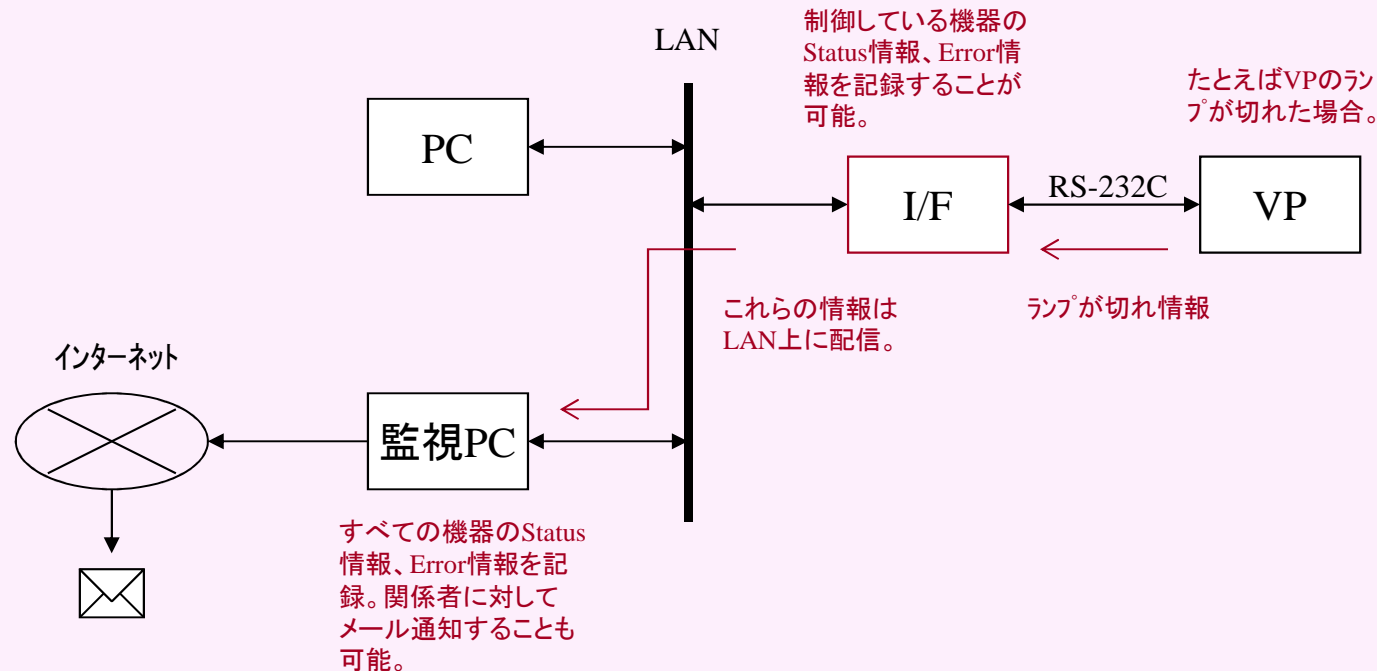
LAN

制御している機器のStatus情報、Error情報を記録することが可能。

たとえばVPのﾗﾝﾌﾟが切れた場合。

PC

I/F

RS-232C

VP

これらの情報はLAN上に配信。

ﾗﾝﾌﾟが切れ情報

インターネット

監視PC

すべての機器のStatus情報、Error情報を記録。関係者に対してメール通知することも可能。